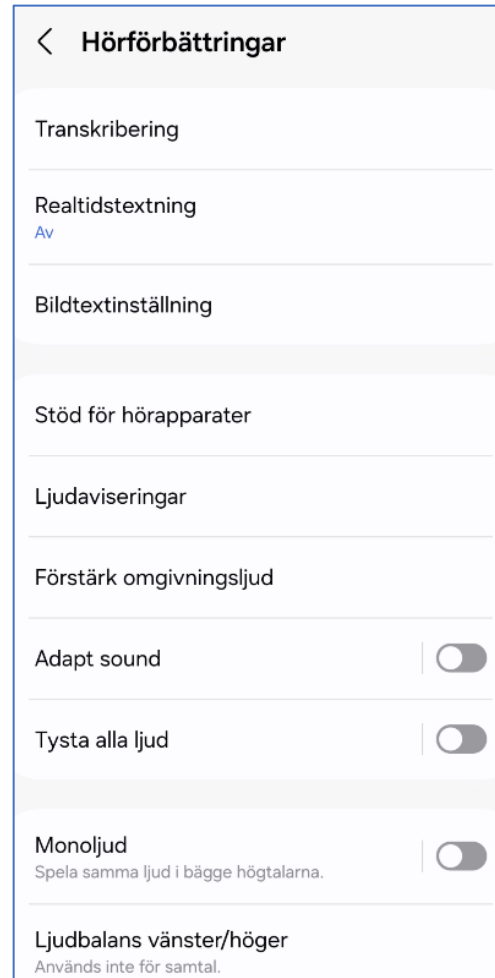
< Hörförbättringar

Transkribering

Realtidstextning
Av

Bildtextinställning

Stöd för hörapparater

Ljudaviseringar

Förstärk omgivningsljud

Adapt sound

Tysta alla ljud

Monoljud
Spela samma ljud i bägge högtalarna.

Ljudbalans vänster/höger
Används inte för samtal.